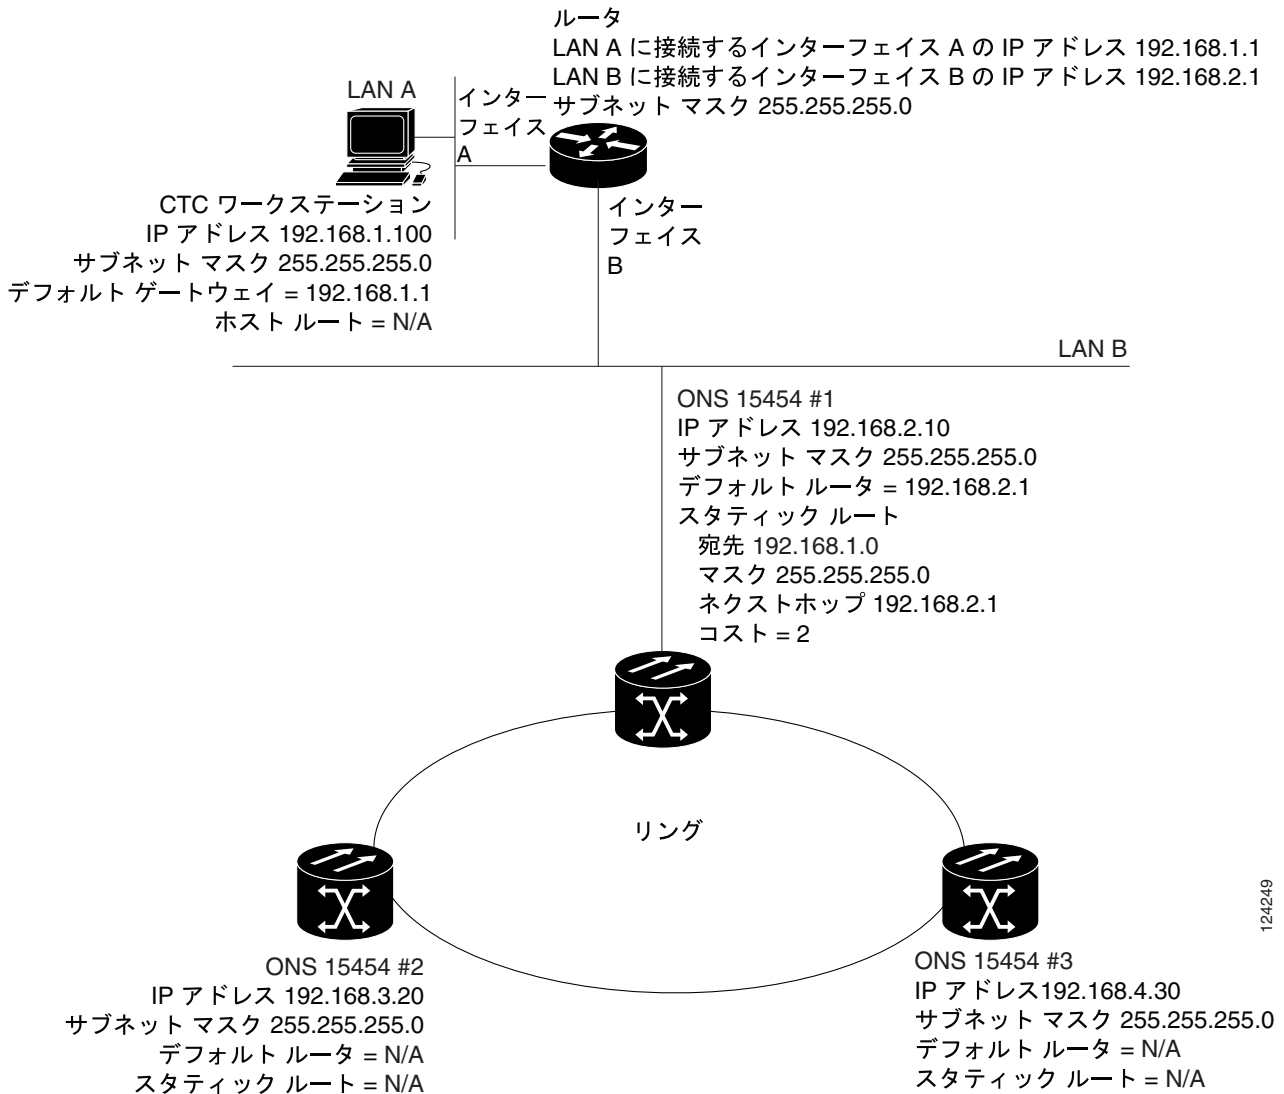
ルータ
LAN A に接続するインターフェイス A の IP アドレス 192.168.1.1
LAN B に接続するインターフェイス B の IP アドレス 192.168.2.1
サブネット マスク 255.255.255.0

LAN A

インターフェイス A

CTC ワークステーション
IP アドレス 192.168.1.100
サブネット マスク 255.255.255.0
デフォルト ゲートウェイ = 192.168.1.1
ホスト ルート = N/A

インターフェイス B

LAN B

ONS 15454 #1
IP アドレス 192.168.2.10
サブネット マスク 255.255.255.0
デフォルト ルータ = 192.168.2.1
スタティック ルート
宛先 192.168.1.0
マスク 255.255.255.0
ネクストホップ 192.168.2.1
コスト = 2

リング

ONS 15454 #2
IP アドレス 192.168.3.20
サブネット マスク 255.255.255.0
デフォルト ルータ = N/A
スタティック ルート = N/A

ONS 15454 #3
IP アドレス192.168.4.30
サブネット マスク 255.255.255.0
デフォルト ルータ = N/A
スタティック ルート = N/A

124249